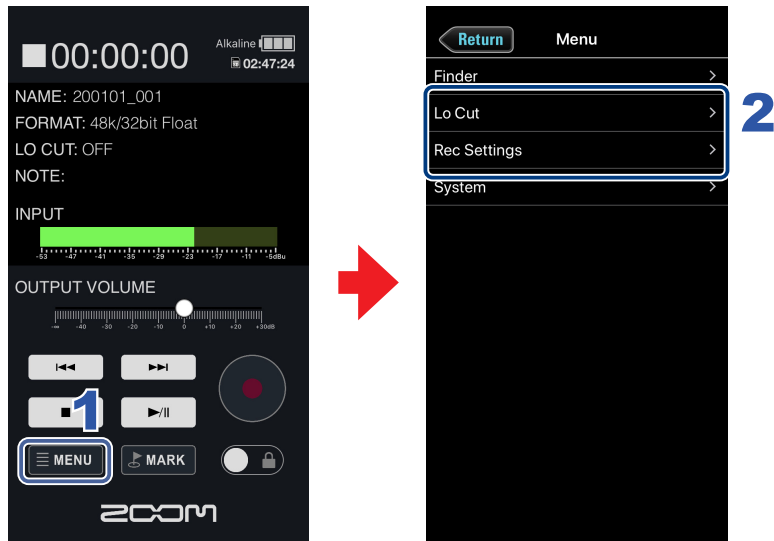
00:00:00
Alkaline
02:47:24
NAME: 200101_001
FORMAT: 48k/32bit Float
LO CUT: OFF
NOTE:
INPUT
-53 -47 -41 -35 -29 -23 -17 -11 -5dBu
OUTPUT VOLUME
-∞ -40 -30 -20 -10 0 +10 +20 +30dB
1
MENU
MARK
ZOOM

Return
Menu
Finder
Lo Cut
Rec Settings
System
2